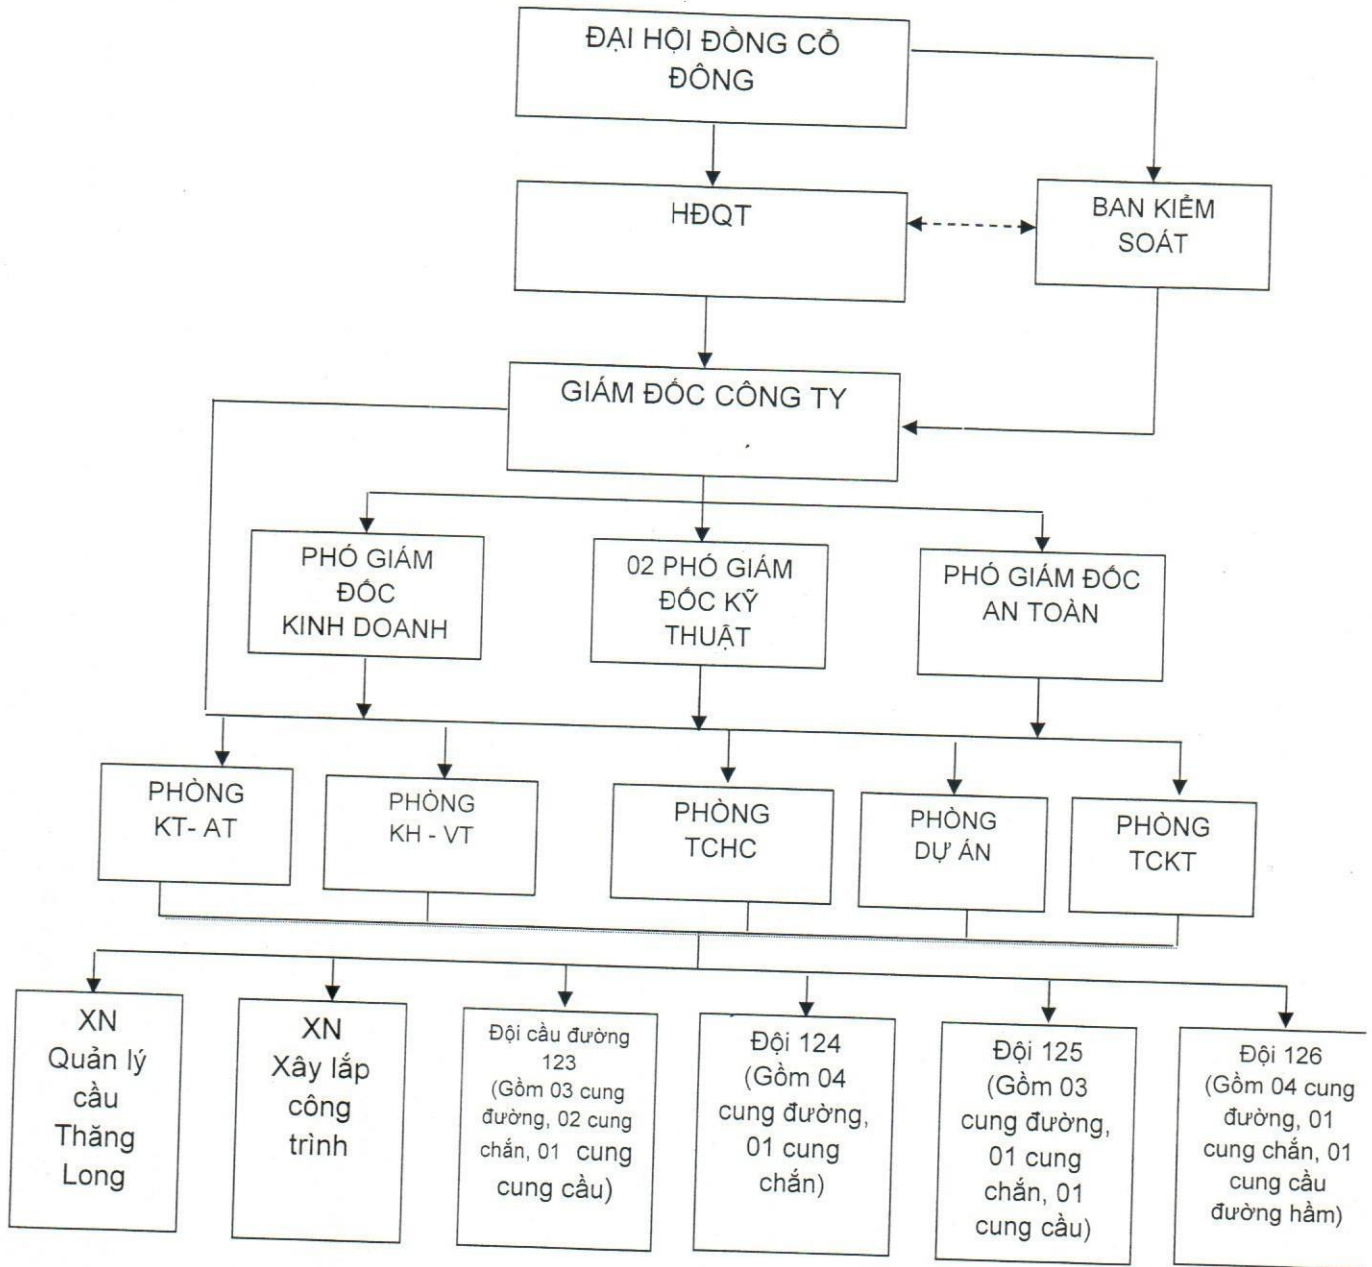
ĐẠI HỘI ĐỒNG CỔ ĐÔNG

HĐQT

BAN KIỂM SOÁT

GIÁM ĐỐC CÔNG TY

PHÓ GIÁM ĐỐC KINH DOANH

02 PHÓ GIÁM ĐỐC KỸ THUẬT

PHÓ GIÁM ĐỐC AN TOÀN

PHÒNG KT- AT

PHÒNG KH - VT

PHÒNG TCHC

PHÒNG DỰ ÁN

PHÒNG TCKT

XN Quản lý cầu Thăng Long

XN Xây lắp công trình

Đội cầu đường 123 (Gồm 03 cung đường, 02 cung chắn, 01 cung cung cầu)

Đội 124 (Gồm 04 cung đường, 01 cung chắn)

Đội 125 (Gồm 03 cung đường, 01 cung chắn, 01 cung cầu)

Đội 126 (Gồm 04 cung đường, 01 cung chắn, 01 cung cầu đường hầm)